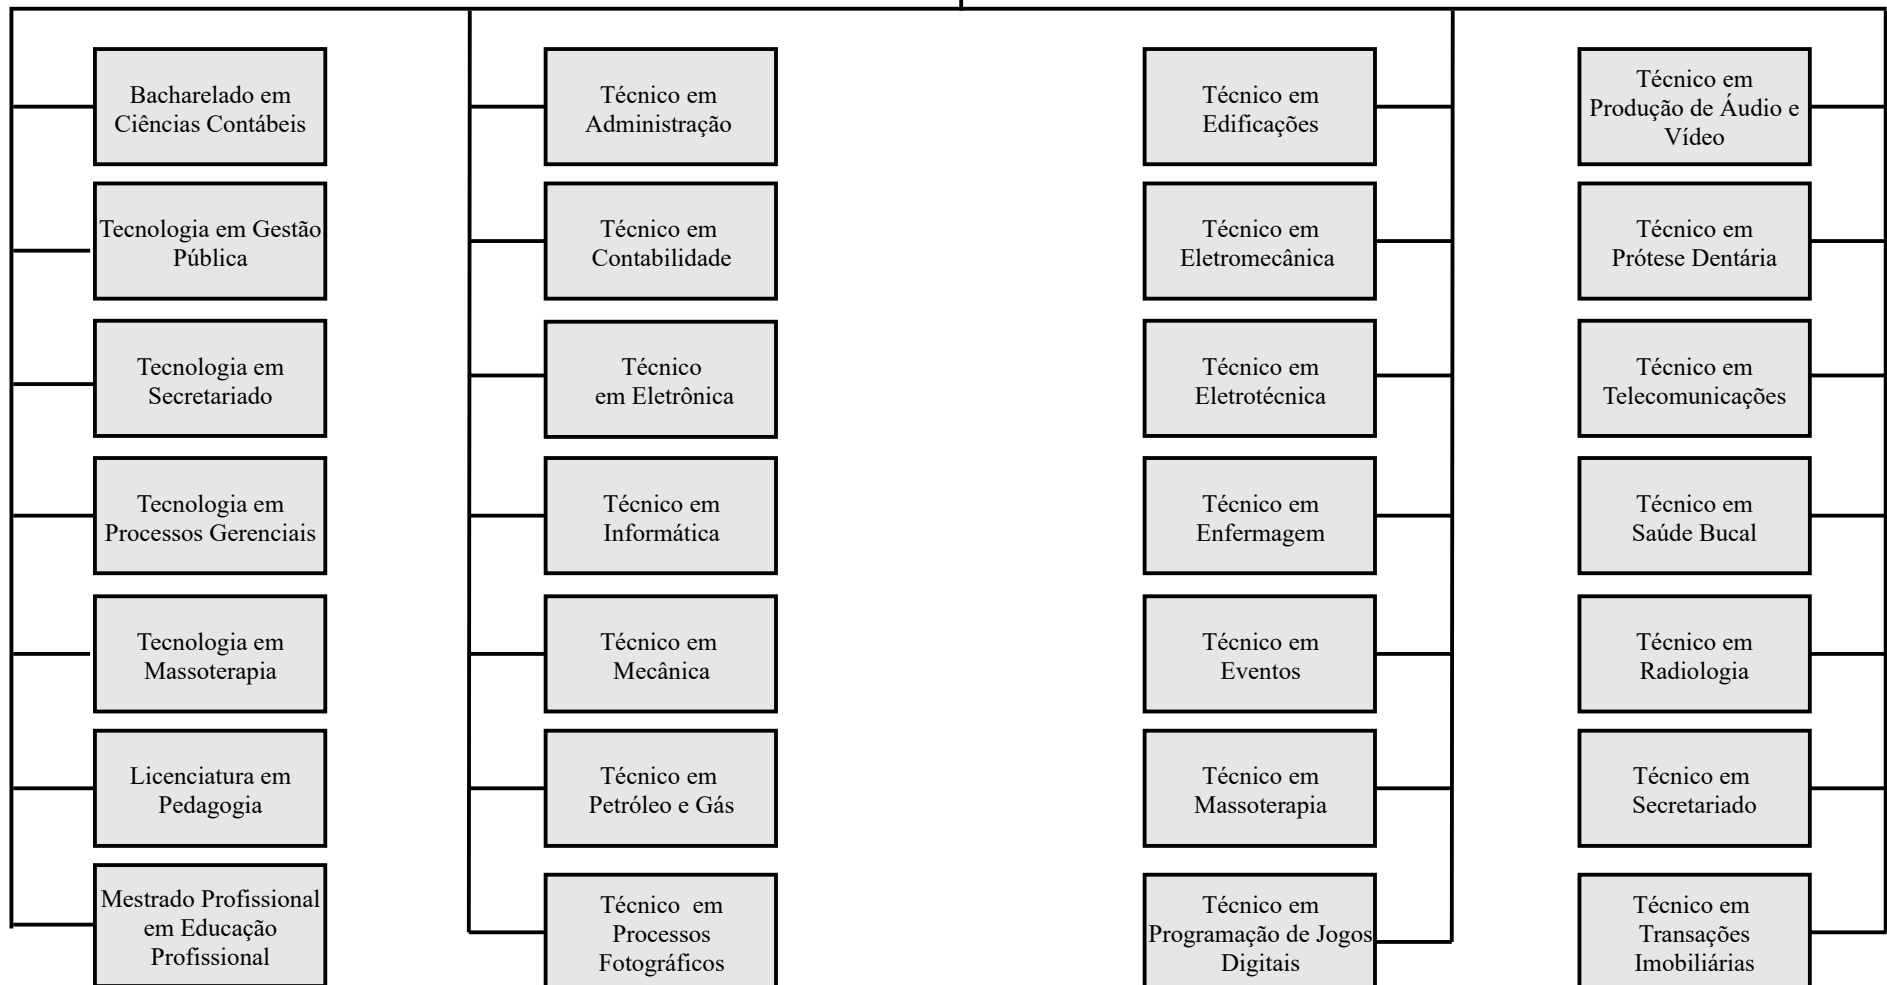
Bacharelado em Ciências Contábeis

Tecnologia em Gestão Pública

Tecnologia em Secretariado

Tecnologia em Processos Gerenciais

Tecnologia em Massoterapia

Licenciatura em Pedagogia

Mestrado Profissional em Educação Profissional

Técnico em Administração

Técnico em Contabilidade

Técnico em Eletrônica

Técnico em Informática

Técnico em Mecânica

Técnico em Petróleo e Gás

Técnico em Processos Fotográficos

Técnico em Edificações

Técnico em Eletromecânica

Técnico em Eletrotécnica

Técnico em Enfermagem

Técnico em Eventos

Técnico em Massoterapia

Técnico em Programação de Jogos Digitais

Técnico em Produção de Áudio e Vídeo

Técnico em Prótese Dentária

Técnico em Telecomunicações

Técnico em Saúde Bucal

Técnico em Radiologia

Técnico em Secretariado

Técnico em Transações Imobiliárias